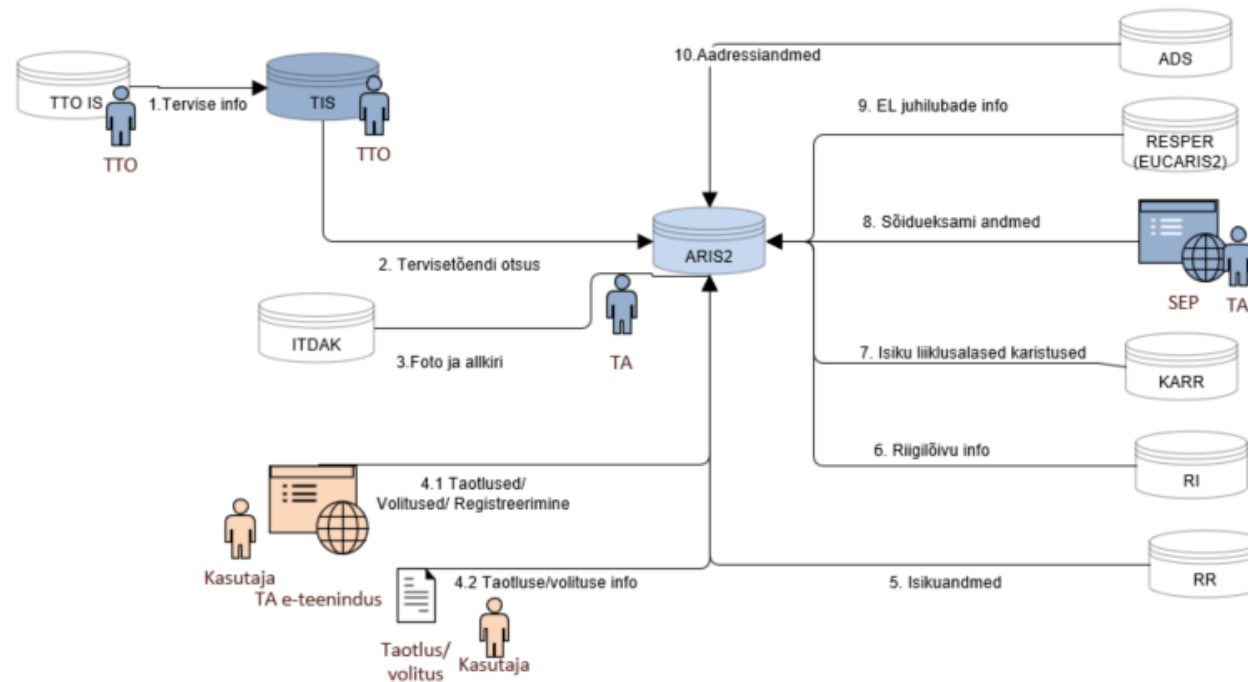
TTO IS
TTO
1.Tervise info
TIS
TTO
10.Aadressiandmed
ADS
9. EL juhilubade info
RESPER (EUCARIS2)
ARIS2
8. Sõidueksami andmed
SEP
TA
2. Tervisetõendi otsus
ITDAK
3.Foto ja allkiri
TA
7. Isiku liiklusalased karistused
KARR
6. Riigilõivu info
RI
4.1 Taotlused/ Volitused/ Registreerimine
Kasutaja
TA e-teenindus
4.2 Taotluse/volituse info
Taotlus/ volitus
Kasutaja
5. Isikuandmed
RR